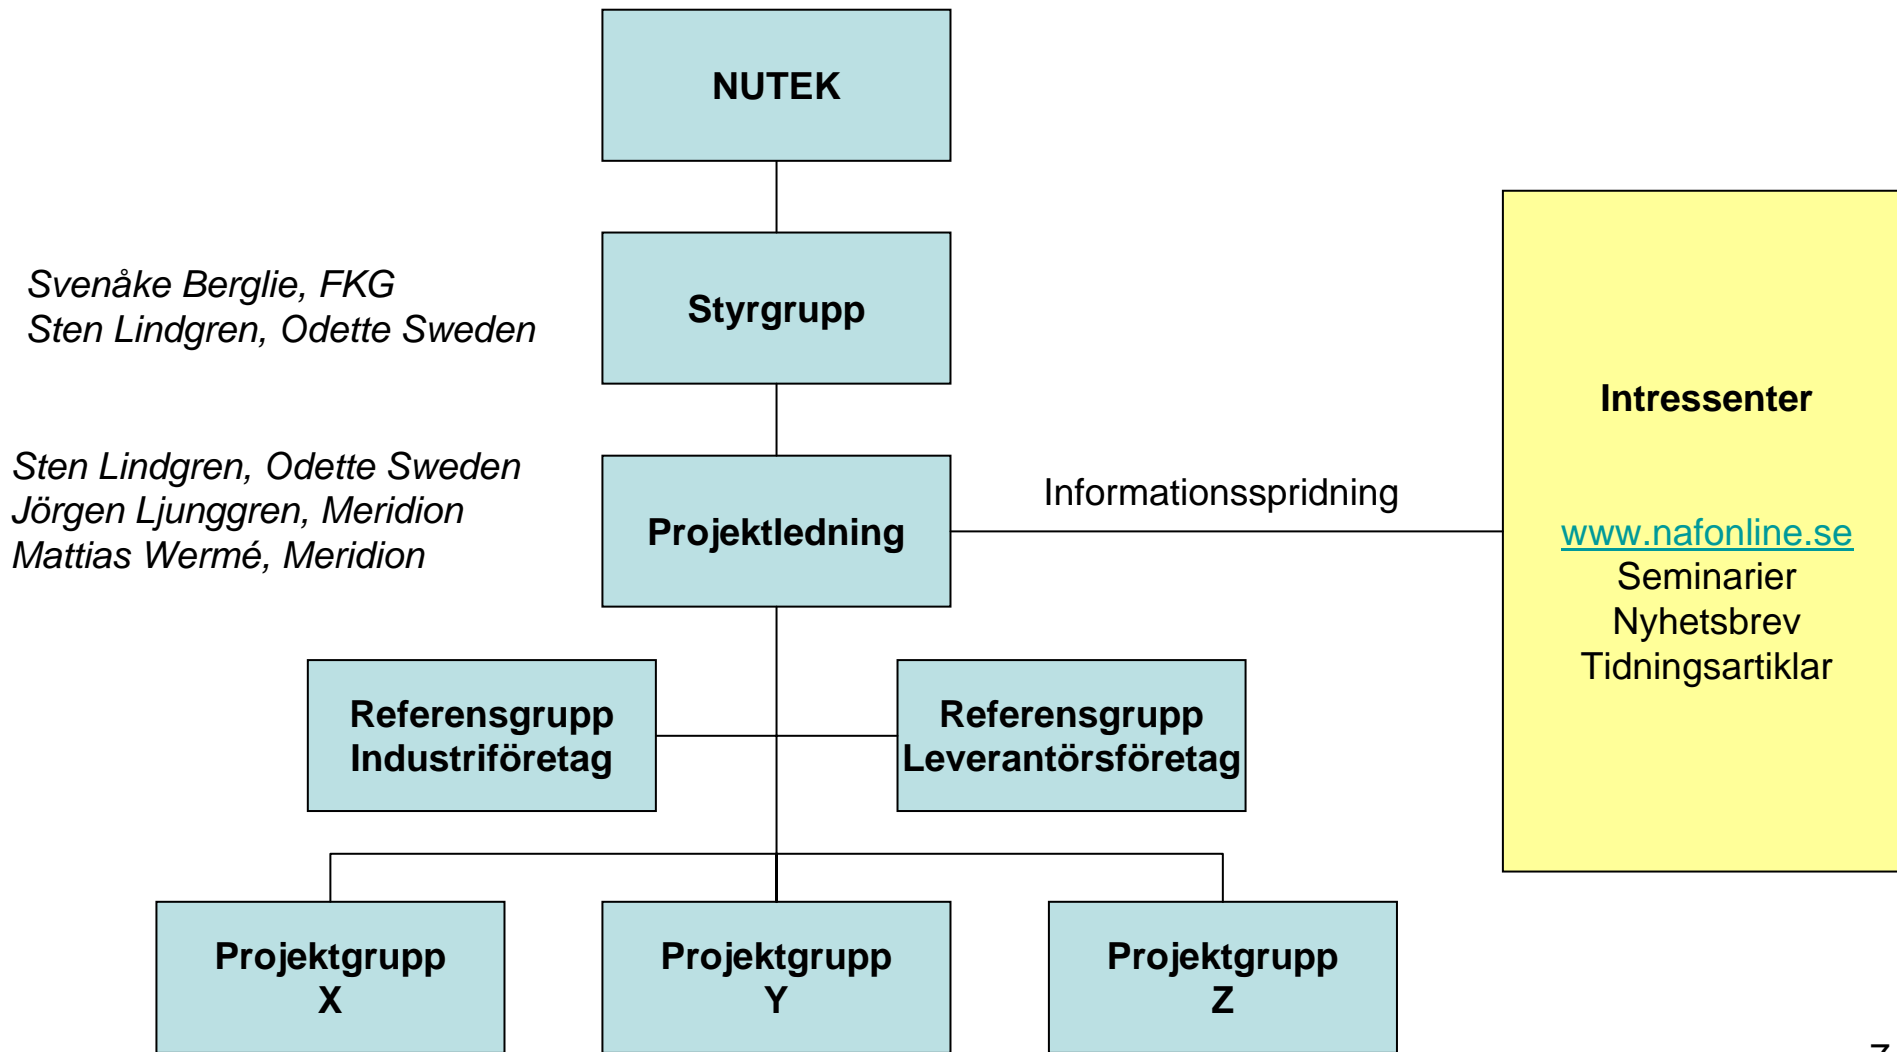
NUTEK

Svenåke Berglie, FKG
Sten Lindgren, Odette Sweden

Styrgrupp

Sten Lindgren, Odette Sweden
Jörgen Ljunggren, Meridion
Mattias Wermé, Meridion

Projektledning

Informationsspridning

Intressenter

www.nafonline.se
Seminarier
Nyhetsbrev
Tidningsartiklar

Referensgrupp Industriföretag

Referensgrupp Leverantörsföretag

Projektgrupp X

Projektgrupp Y

Projektgrupp Z

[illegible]